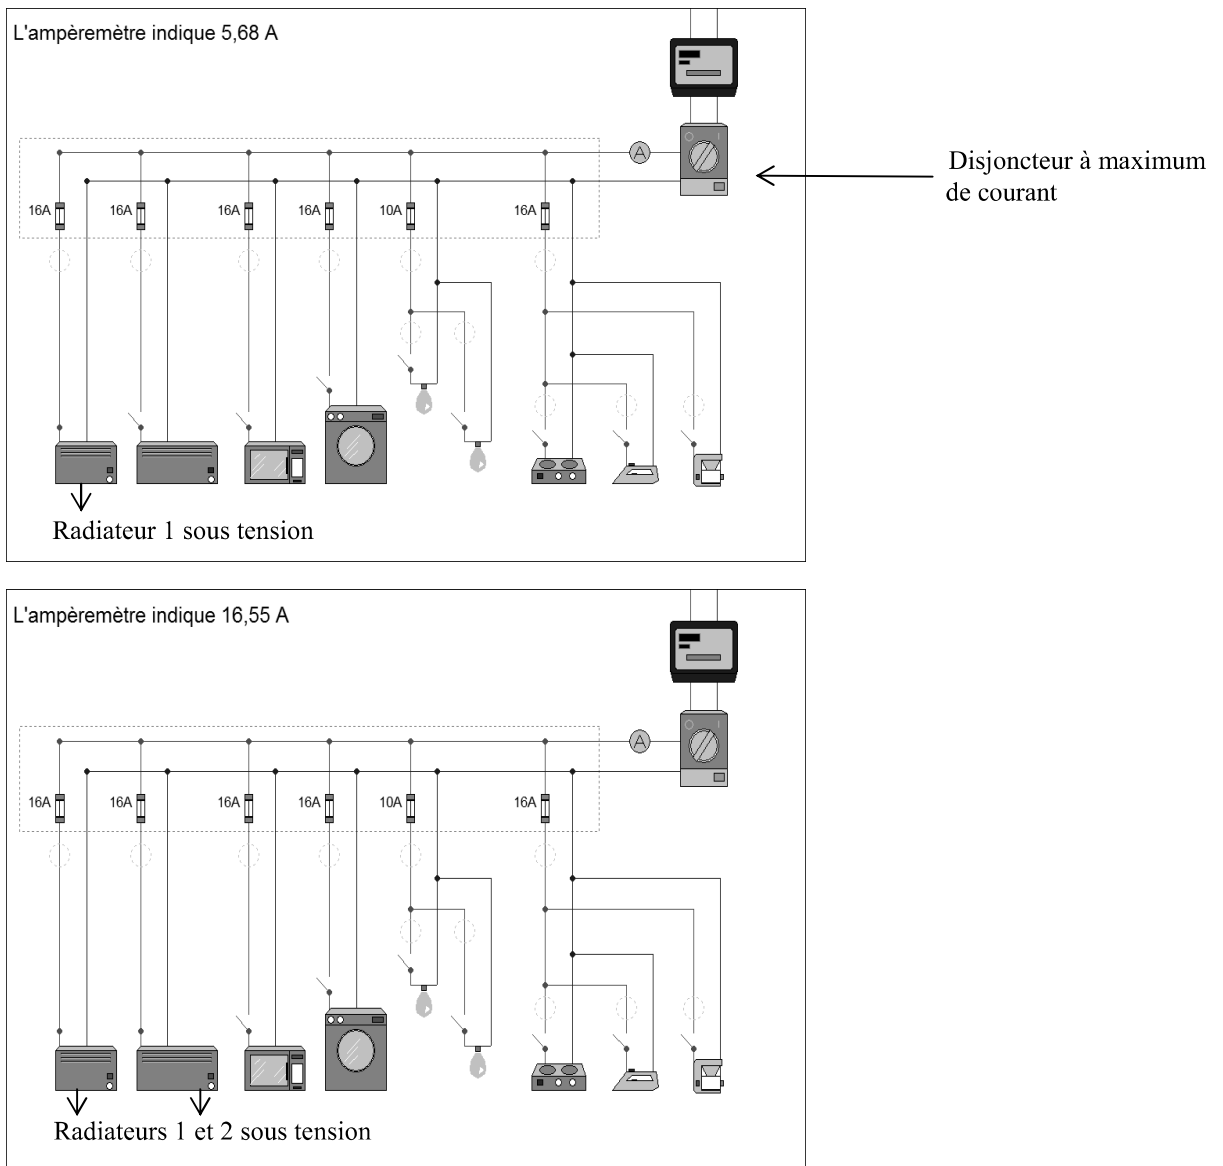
L'ampèremètre indique 5,68 A

A

Disjoncteur à maximum de courant

16A 16A 16A 16A 10A 16A

Radiateur 1 sous tension

L'ampèremètre indique 16,55 A

A

16A 16A 16A 16A 10A 16A

Radiateurs 1 et 2 sous tension